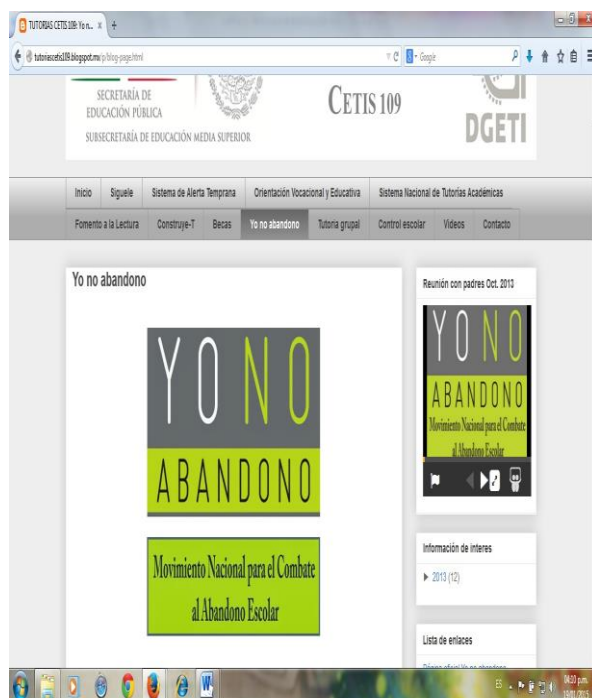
TUTORIAS CETIS 109: Yo n... ×  +

tutoriascetis109.blogspot.mx/p/blog-page.html

Google

SECRETARÍA DE
EDUCACIÓN PÚBLICA
SUBSECRETARÍA DE EDUCACIÓN MEDIA SUPERIOR

CETIS 109

DGETI

Inicio | Siguele | Sistema de Alerta Temprana | Orientación Vocacional y Educativa | Sistema Nacional de Tutorías Académicas
Fomento a la Lectura | Construye-T | Becas | Yo no abandono | Tutoria grupal | Control escolar | Videos | Contacto

Yo no abandono

YO NO
ABANDONO

Movimiento Nacional para el Combate al Abandono Escolar

Reunión con padres Oct. 2013

YO NO
ABANDONO
Movimiento Nacional para el Combate al Abandono Escolar

Información de interes

▶ 2013 (12)

Lista de enlaces

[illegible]

ES

04:20 p.m.
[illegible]